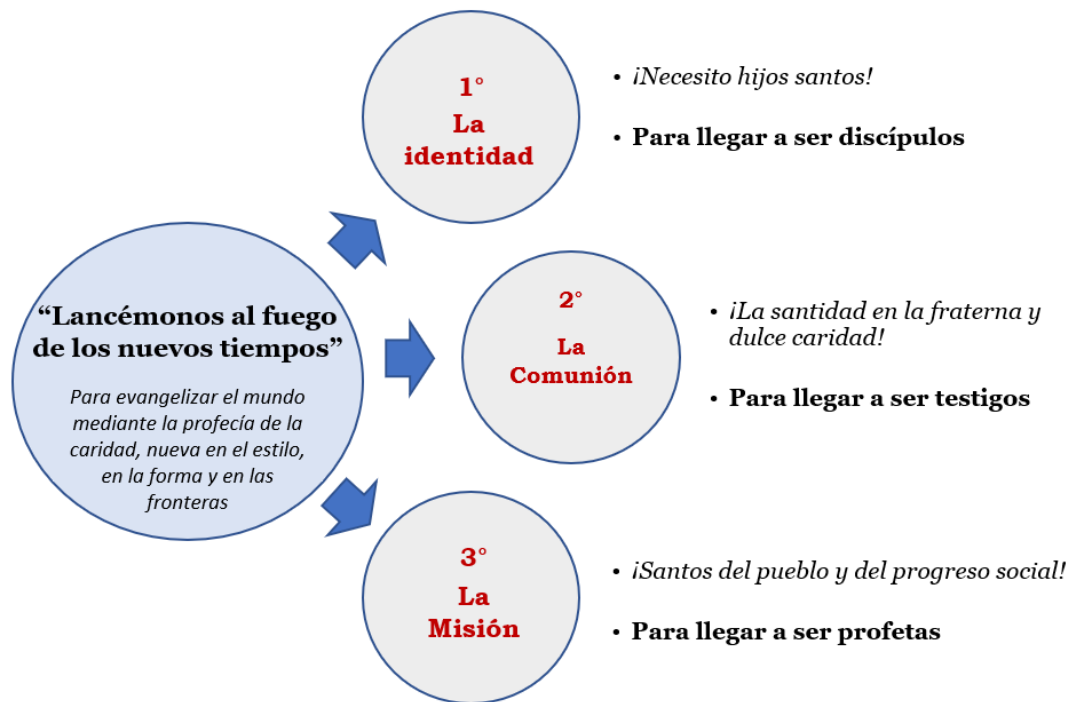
“Lancémonos al fuego de los nuevos tiempos”

Para evangelizar el mundo mediante la profecía de la caridad, nueva en el estilo, en la forma y en las fronteras

1°
La identidad

• ¡Necesito hijos santos!
• Para llegar a ser discípulos

2°
La Comunión

• ¡La santidad en la fraterna y dulce caridad!
• Para llegar a ser testigos

3°
La Misión

• ¡Santos del pueblo y del progreso social!
• Para llegar a ser profetas